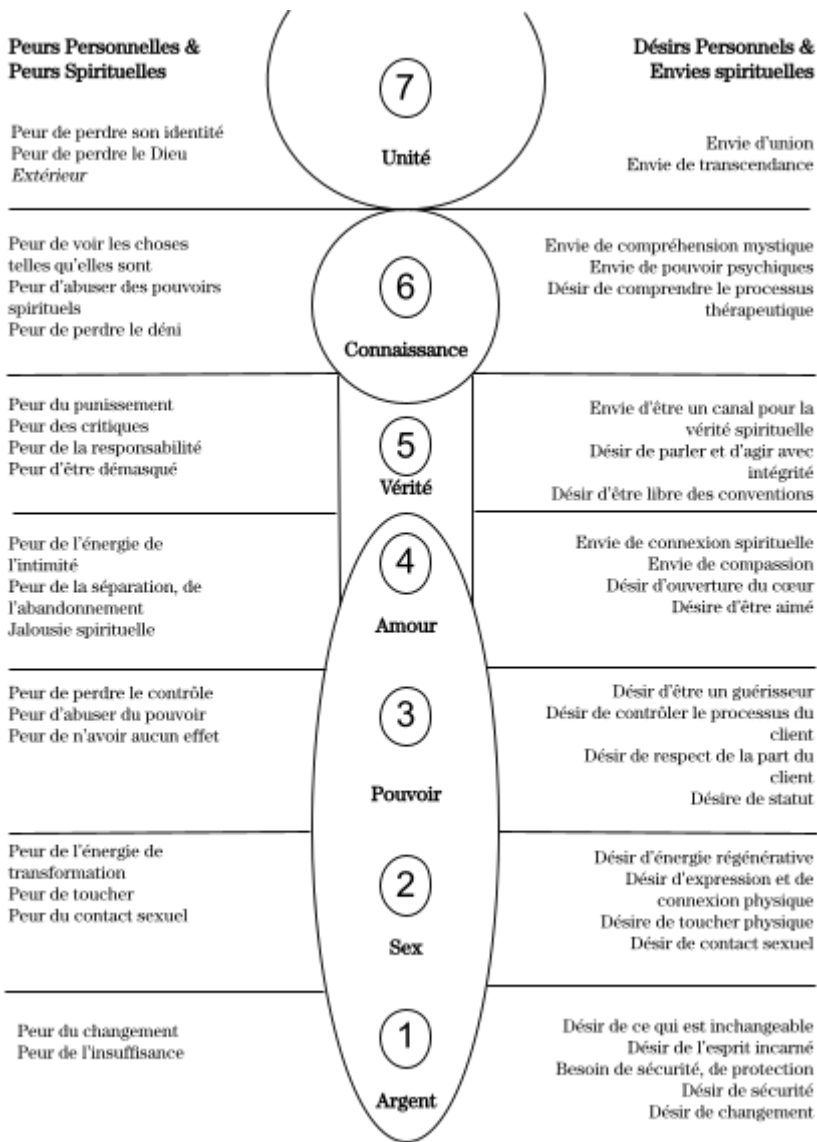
Peurs Personnelles & Peurs Spirituelles

Désirs Personnels & Envies spirituelles

Peur de perdre son identité
Peur de perdre le Dieu *Extérieur*

7

Unité

Envie d'union
Envie de transcendance

Peur de voir les choses telles qu'elles sont
Peur d'abuser des pouvoirs spirituels
Peur de perdre le déni

6

Connaissance

Envie de compréhension mystique
Envie de pouvoir psychiques
Désir de comprendre le processus thérapeutique

Peur du punissement
Peur des critiques
Peur de la responsabilité
Peur d'être démasqué

5

Vérité

Envie d'être un canal pour la vérité spirituelle
Désir de parler et d'agir avec intégrité
Désir d'être libre des conventions

Peur de l'énergie de l'intimité
Peur de la séparation, de l'abandonnement
Jalousie spirituelle

4

Amour

Envie de connexion spirituelle
Envie de compassion
Désir d'ouverture du cœur
Désire d'être aimé

Peur de perdre le contrôle
Peur d'abuser du pouvoir
Peur de n'avoir aucun effet

3

Pouvoir

Désir d'être un guérisseur
Désir de contrôler le processus du client
Désir de respect de la part du client
Désire de statut

Peur de l'énergie de transformation
Peur de toucher
Peur du contact sexuel

2

Sex

Désir d'énergie régénérative
Désir d'expression et de connexion physique
Désire de toucher physique
Désir de contact sexuel

Peur du changement
Peur de l'insuffisance

1

Argent

Désir de ce qui est inchangeable
Désir de l'esprit incarné
Besoin de sécurité, de protection
Désir de sécurité
Désir de changement